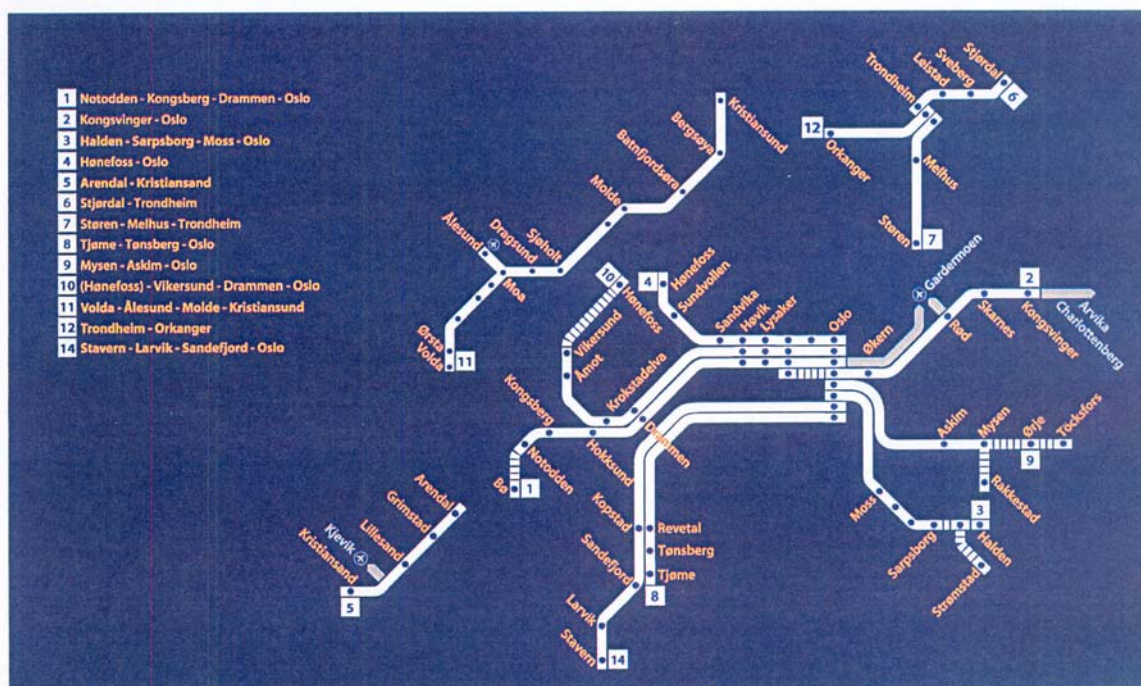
1 Notodden - Kongsberg - Drammen - Oslo
2 Kongsvinger - Oslo
3 Halden - Sarpsborg - Moss - Oslo
4 Hønefoss - Oslo
5 Arendal - Kristiansand
6 Stjørdal - Trondheim
7 Støren - Melhus - Trondheim
8 Tjøme - Tønsberg - Oslo
9 Mysen - Askim - Oslo
10 (Hønefoss) - Vikersund - Drammen - Oslo
11 Volda - Ålesund - Molde - Kristiansund
12 Trondheim - Orkanger
14 Stavern - Larvik - Sandefjord - Oslo

Kristiansund
Bergsøya
Batnfjordsøra
Molde
Sjøholt
Dragsund
Ålesund
Moa
Ørsta
Volda
11

Stjørdal
Sveberg
Leistad
Trondheim
6
12
Orkanger
Melhus
Støren
7

10
Hønefoss
4
Hønefoss
Sundvollen
Vikersund
Åmot
Sandvika
Høvik
Lysaker
Oslo
Gardermoen
Økern
Rød
Skarnes
2
Kongsvinger
Arvika
Charlottenberg
Krokstadelva
Kongsberg
Hokksund
Drammen
Notodden
Bø
1
Askim
Mysen
Ørje
Töcksfors
9
Rakkestad
Moss
3
Sarpsborg
Halden
Strømstad
Kopstad
Revetal
Tønsberg
Sandefjord
Tjøme
8
Larvik
Stavern
14
Arendal
Grimstad
Lillesand
Kjevik
Kristiansand
5